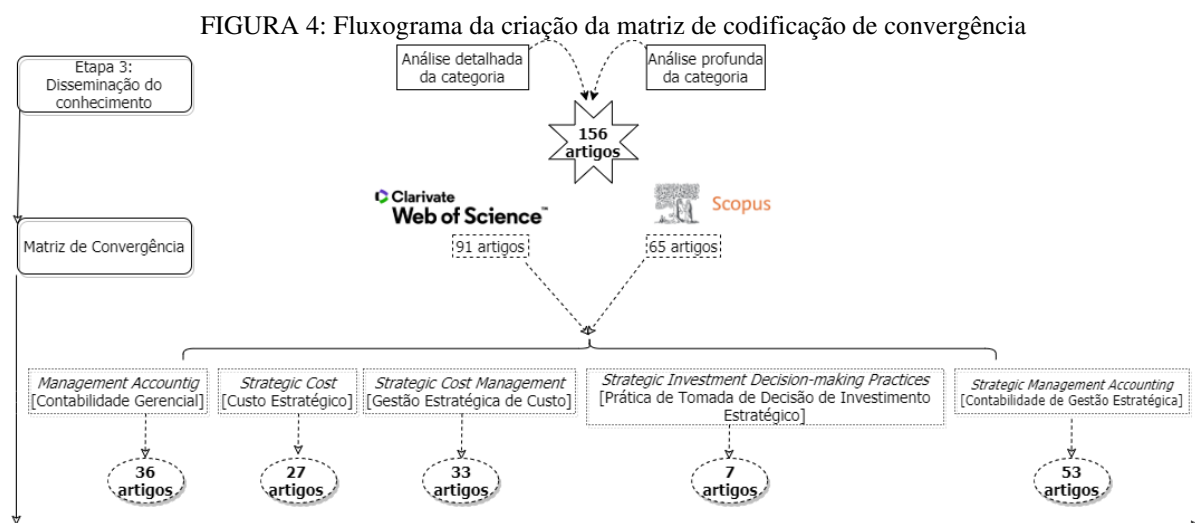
FIGURA 4: Fluxograma da criação da matriz de codificação de convergência

Etapa 3: Disseminação do conhecimento

Análise detalhada da categoria

Análise profunda da categoria

156 artigos

Clarivate
Web of Science™

Scopus

91 artigos

65 artigos

Matriz de Convergência

Management Accountig
[Contabilidade Gerencial]

Strategic Cost
[Custo Estratégico]

Strategic Cost Management
[Gestão Estratégica de Custo]

Strategic Investment Decision-making Practices
[Prática de Tomada de Decisão de Investimento Estratégico]

Strategic Management Accounting
[Contabilidade de Gestão Estratégica]

36 artigos

27 artigos

33 artigos

7 artigos

53 artigos